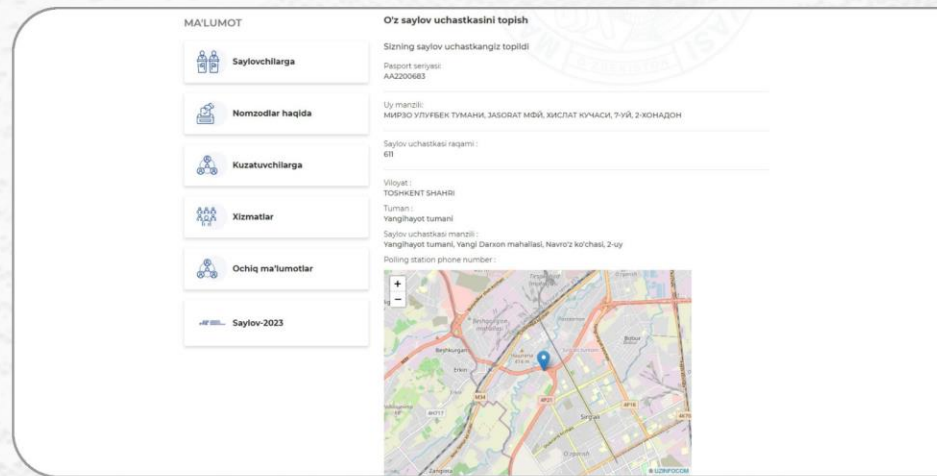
MA'LUMOT

Saylovchilarga

Nomzodlar haqida

Kuzatuvchilarga

Xizmatlar

Ochiq ma'lumotlar

Saylov-2023

O'z saylov uchastkasini topish

Sizning saylov uchastkangiz topildi

Pasport seriyasi:
AA2200683

Uy manzili:
МИРЗО УЛУҒБЕК ТУМАНИ, JASORAT МФЙ, ХИСЛАТ КУЧАСИ, 7-УЙ, 2-ХОНАДОН

Saylov uchastkasi raqami :
611

Viloyat :
TOSHKENT SHAHRI

Tuman :
Yangihayot tumani

Saylov uchastkasi manzili :
Yangihayot tumani, Yangi Darxon mahallasi, Navro'z ko'chasi, 2-uy

Polling station phone number :

+
−

Beshqurgan
Erkin
M34
Sirgali
© UZINFOCOM